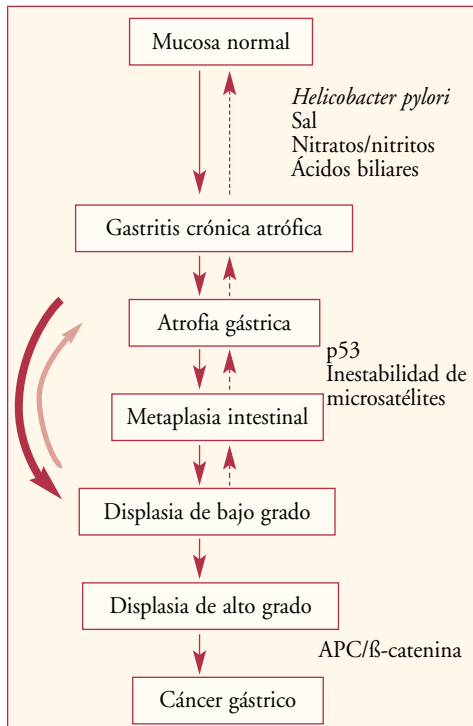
Mucosa normal

Helicobacter pylori
Sal
Nitratos/nitritos
Ácidos biliares

Gastritis crónica atrófica

Atrofia gástrica

p53
Inestabilidad de microsatélites

Metaplasia intestinal

Displasia de bajo grado

Displasia de alto grado

APC/ß-catenina

Cáncer gástrico